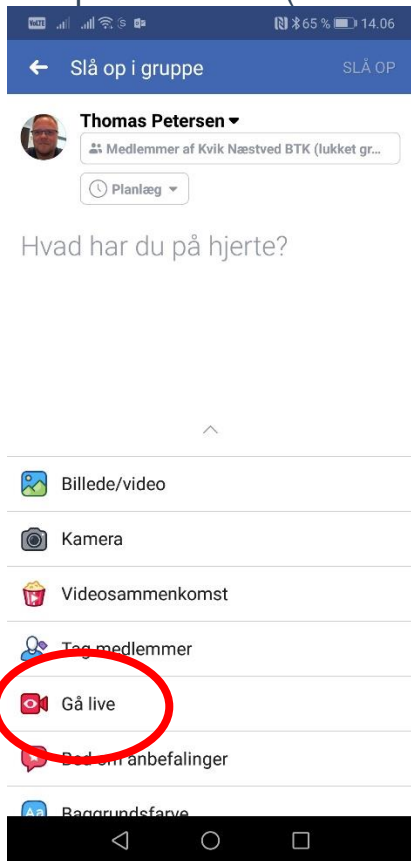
VoLTE 65 % 14.06

Slå op i gruppe

SLÅ OP

Thomas Petersen

Medlemmer af Kvik Næstved BTK (lukket gr...

Planlæg

Hvad har du på hjerte?

Billede/video

Kamera

Videosammenkomst

Tag medlemmer

Gå live

Bed om anbefalinger

Baggrundsfarve